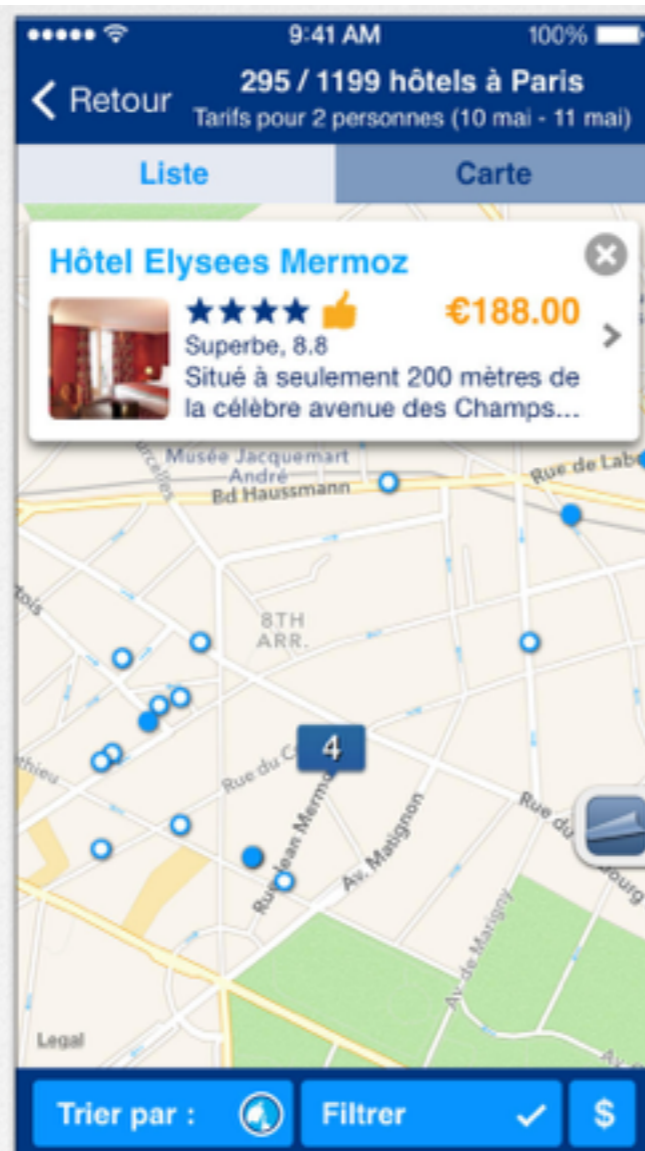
9:41 AM 100%

Retour

295 / 1199 hôtels à Paris
Tarifs pour 2 personnes (10 mai - 11 mai)

Liste Carte

Hôtel Elysees Mermoz

★★★★

€188.00

Superbe, 8.8
Situé à seulement 200 mètres de la célèbre avenue des Champs...

Musée Jacquemart André
Bd Haussmann
Rue de Lab
8TH ARR.
4
Rue du C
Rue Jean Mermoz
Av. Matignon
Av. de Marigny
Rue du
Legal

Trier par : Filtrer ✓ $